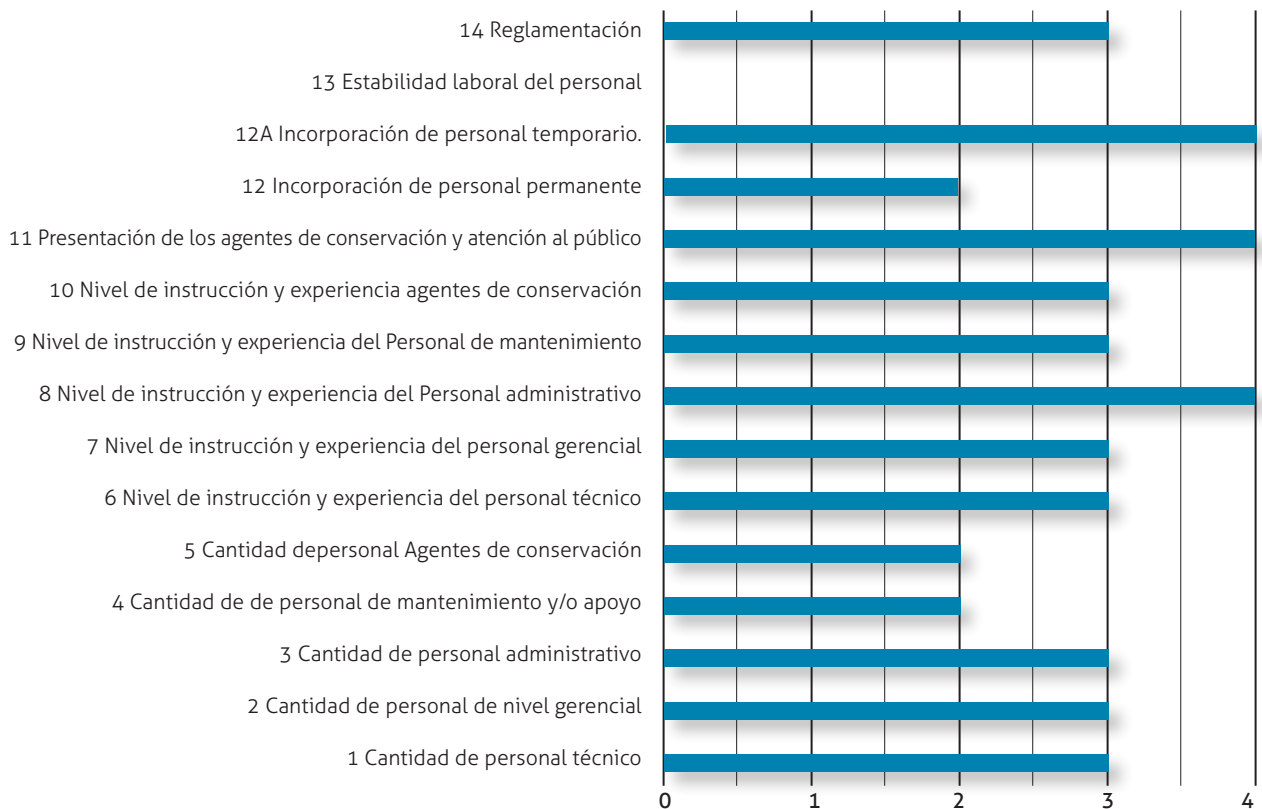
14 Reglamentación
13 Estabilidad laboral del personal
12A Incorporación de personal temporario.
12 Incorporación de personal permanente
11 Presentación de los agentes de conservación y atención al público
10 Nivel de instrucción y experiencia agentes de conservación
9 Nivel de instrucción y experiencia del Personal de mantenimiento
8 Nivel de instrucción y experiencia del Personal administrativo
7 Nivel de instrucción y experiencia del personal gerencial
6 Nivel de instrucción y experiencia del personal técnico
5 Cantidad depersonal Agentes de conservación
4 Cantidad de de personal de mantenimiento y/o apoyo
3 Cantidad de personal administrativo
2 Cantidad de personal de nivel gerencial
1 Cantidad de personal técnico

0 1 2 3 4